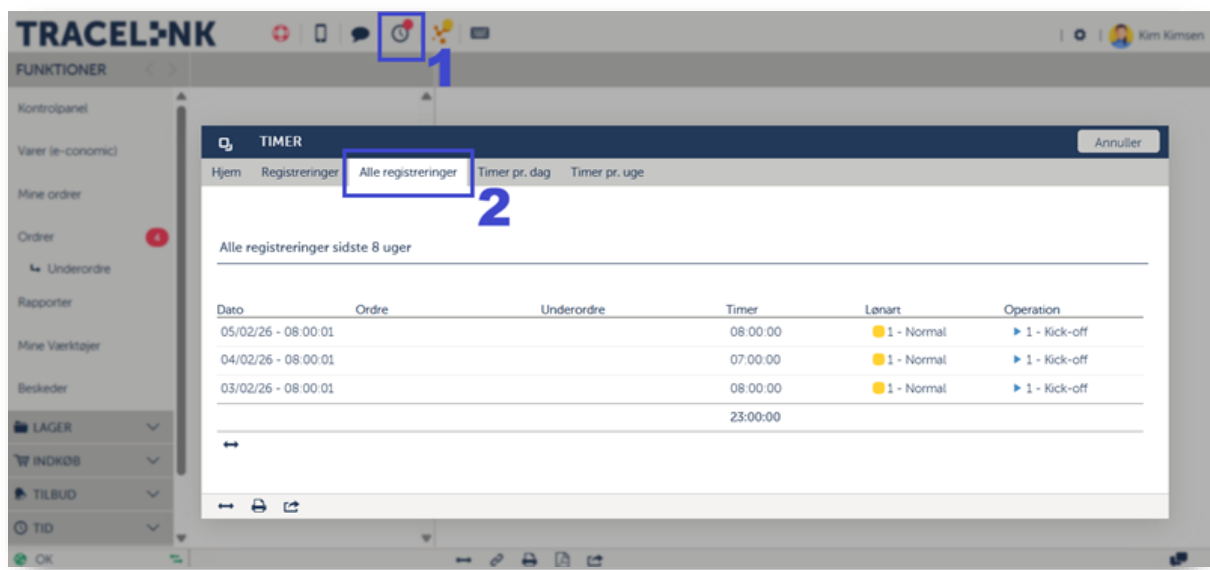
TRACELINK

1

Kim Kimsen

FUNKTIONER

Kontrolpanel

Varer (e-conomic)

Mine ordrer

Ordrer 4

Underordre

Rapporter

Mine Værktøjer

Beskeder

LAGER

INDKØB

TILBUD

TID

OK

TIMER

Annuller

Hjem | Registreringer | Alle registreringer | Timer pr. dag | Timer pr. uge

2

Alle registreringer sidste 8 uger

| Dato | Ordre | Underordre | Timer | Lønart | Operation |
|---|---|---|---|---|---|
| 05/02/26 - 08:00:01 | | | 08:00:00 | 1 - Normal | 1 - Kick-off |
| 04/02/26 - 08:00:01 | | | 07:00:00 | 1 - Normal | 1 - Kick-off |
| 03/02/26 - 08:00:01 | | | 08:00:00 | 1 - Normal | 1 - Kick-off |
| | | | 23:00:00 | | |